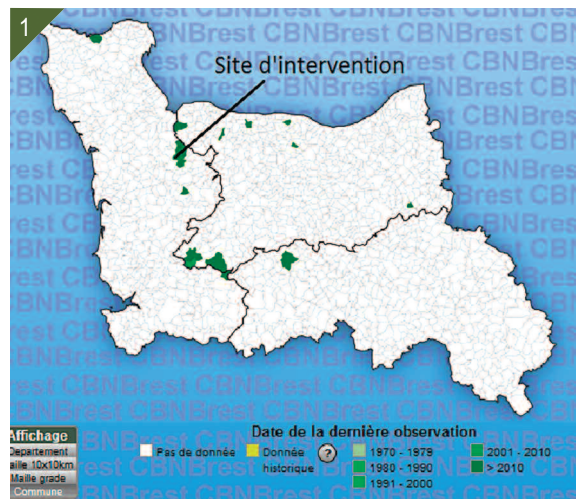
1

Site d'intervention

CBNBrest CBNBrest CBNBrest CBNBrest CBNBrest CBNBrest CBNBrest CBNBrest CBNBrest CBNBrest

Affichage
Département
aille 10x10km
Maille grade
Commune

Date de la dernière observation
Pas de donnée
Donnée historique
?
1970 - 1979
1980 - 1990
1991 - 2000
2001 - 2010
> 2010